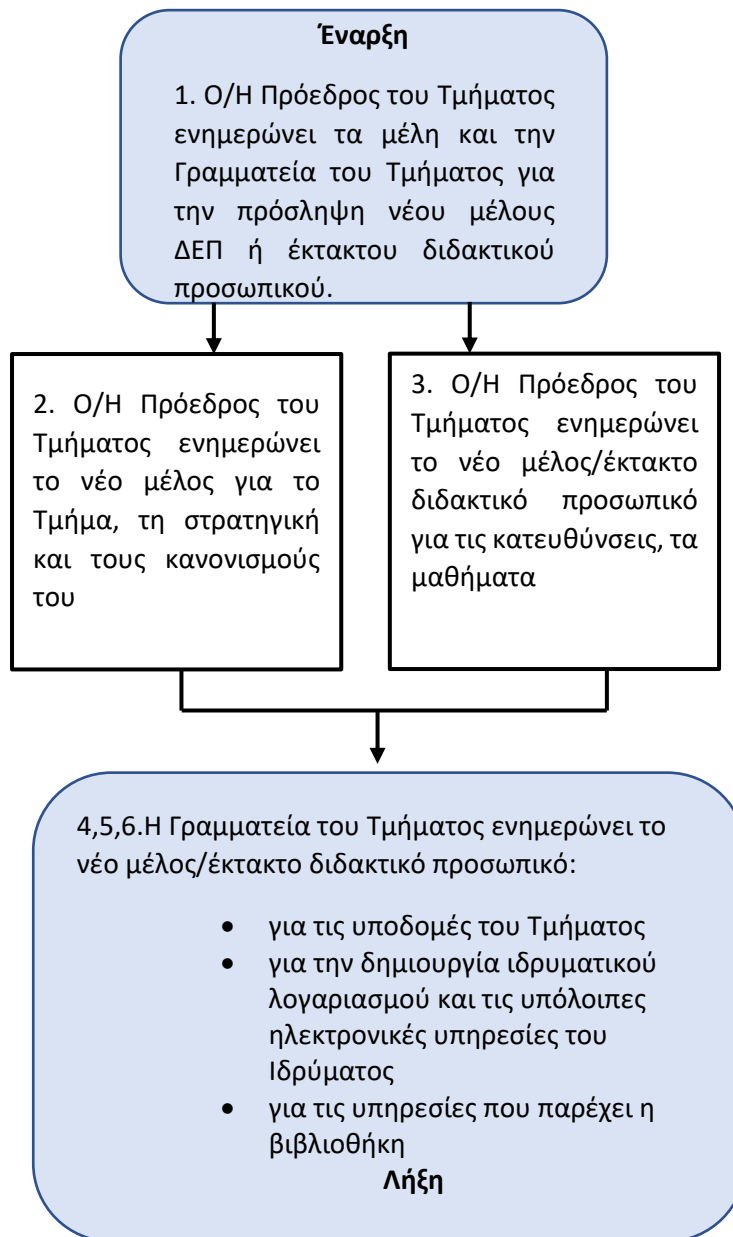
**Έναρξη**

1. Ο/Η Πρόεδρος του Τμήματος ενημερώνει τα μέλη και την Γραμματεία του Τμήματος για την πρόσληψη νέου μέλους ΔΕΠ ή έκτακτου διδακτικού προσωπικού.

2. Ο/Η Πρόεδρος του Τμήματος ενημερώνει το νέο μέλος για το Τμήμα, τη στρατηγική και τους κανονισμούς του

3. Ο/Η Πρόεδρος του Τμήματος ενημερώνει το νέο μέλος/έκτακτο διδακτικό προσωπικό για τις κατευθύνσεις, τα μαθήματα

4,5,6.Η Γραμματεία του Τμήματος ενημερώνει το νέο μέλος/έκτακτο διδακτικό προσωπικό:

- για τις υποδομές του Τμήματος
- για την δημιουργία ιδρυματικού λογαριασμού και τις υπόλοιπες ηλεκτρονικές υπηρεσίες του Ιδρύματος
- για τις υπηρεσίες που παρέχει η βιβλιοθήκη

**Λήξη**